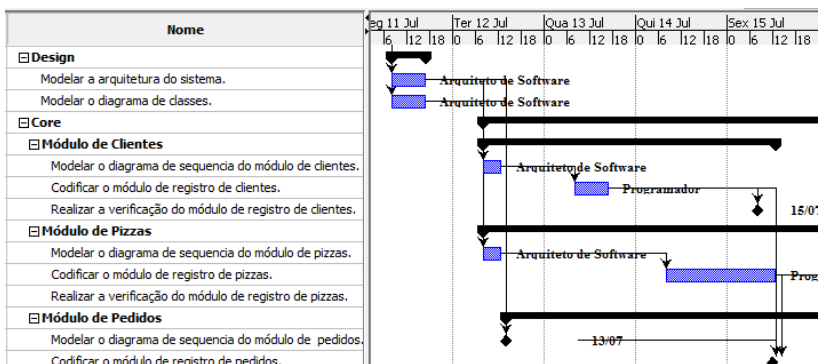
| Nome |
|---|
| ⊟Design |
| Modelar a arquitetura do sistema. |
| Modelar o diagrama de classes. |
| ⊟Core |
| ⊟Módulo de Clientes |
| Modelar o diagrama de sequencia do módulo de clientes. |
| Codificar o módulo de registro de clientes. |
| Realizar a verificação do módulo de registro de clientes. |
| ⊟Módulo de Pizzas |
| Modelar o diagrama de sequencia do módulo de pizzas. |
| Codificar o módulo de registro de pizzas. |
| Realizar a verificação do módulo de registro de pizzas. |
| ⊟Módulo de Pedidos |
| Modelar o diagrama de sequencia do módulo de pedidos. |
| Codificar o módulo de registro de pedidos. |

eg 11 Jul | Ter 12 Jul | Qua 13 Jul | Qui 14 Jul | Sex 15 Jul
6 12 18 0 6 12 18 0 6 12 18 0 6 12 18 0 6 12 18

Arquiteto de Software
Arquiteto de Software
Arquiteto de Software
Programador
15/07
Arquiteto de Software
Prog
13/07